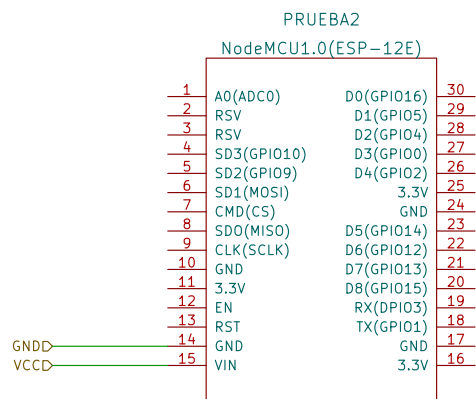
PRUEBA2
NodeMCU1.0(ESP-12E)

1 A0(ADC0)
2 RSV
3 RSV
4 SD3(GPIO10)
5 SD2(GPIO9)
6 SD1(MOSI)
7 CMD(CS)
8 SD0(MISO)
9 CLK(SCLK)
10 GND
11 3.3V
12 EN
13 RST
GNDD 14 GND
VCCD 15 VIN

D0(GPIO16) 30
D1(GPIO5) 29
D2(GPIO4) 28
D3(GPIO0) 27
D4(GPIO2) 26
3.3V 25
GND 24
D5(GPIO14) 23
D6(GPIO12) 22
D7(GPIO13) 21
D8(GPIO15) 20
RX(DPIO3) 19
TX(GPIO1) 18
GND 17
3.3V 16